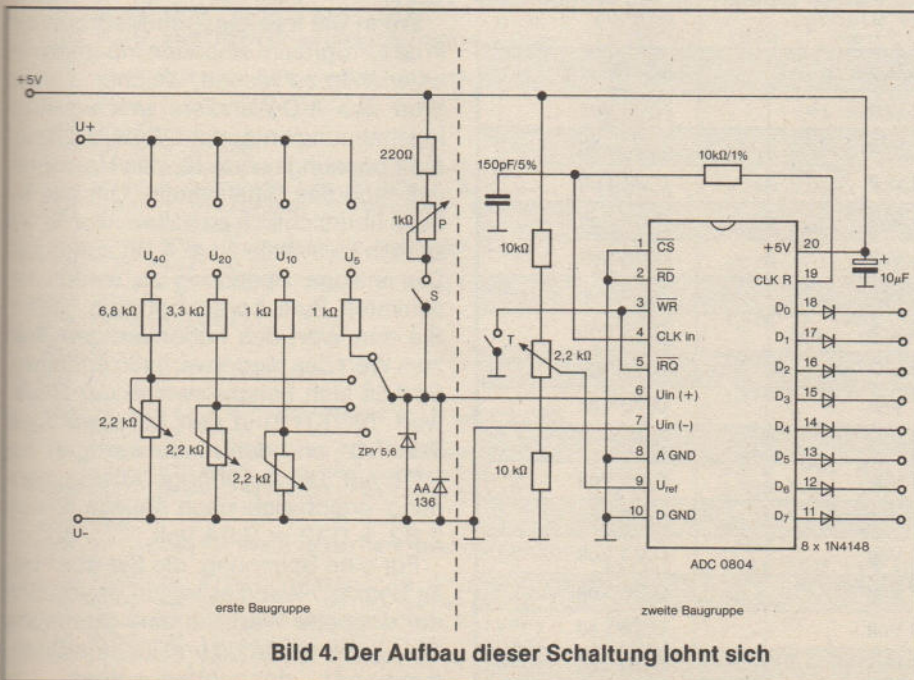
+5V

U+

220Ω

1kΩ

P

150pF/5%

10kΩ/1%

U₄₀

U₂₀

U₁₀

U₅

6,8 kΩ

3,3 kΩ

1 kΩ

1 kΩ

S

10kΩ

T

2,2 kΩ

2,2 kΩ

2,2 kΩ

2,2 kΩ

ZPY 5,6

AA 136

10 kΩ

U-

1 $\overline{CS}$

2 $\overline{RD}$

3 $\overline{WR}$

4 CLK in

5 $\overline{IRQ}$

6 Uin (+)

7 Uin (-)

8 A GND

9 $U_{ref}$

10 D GND

+5V 20

CLK R 19

D₀ 18

D₁ 17

D₂ 16

D₃ 15

D₄ 14

D₅ 13

D₆ 12

D₇ 11

+

10µF

8 x 1N4148

ADC 0804

erste Baugruppe

zweite Baugruppe

Bild 4. Der Aufbau dieser Schaltung lohnt sich